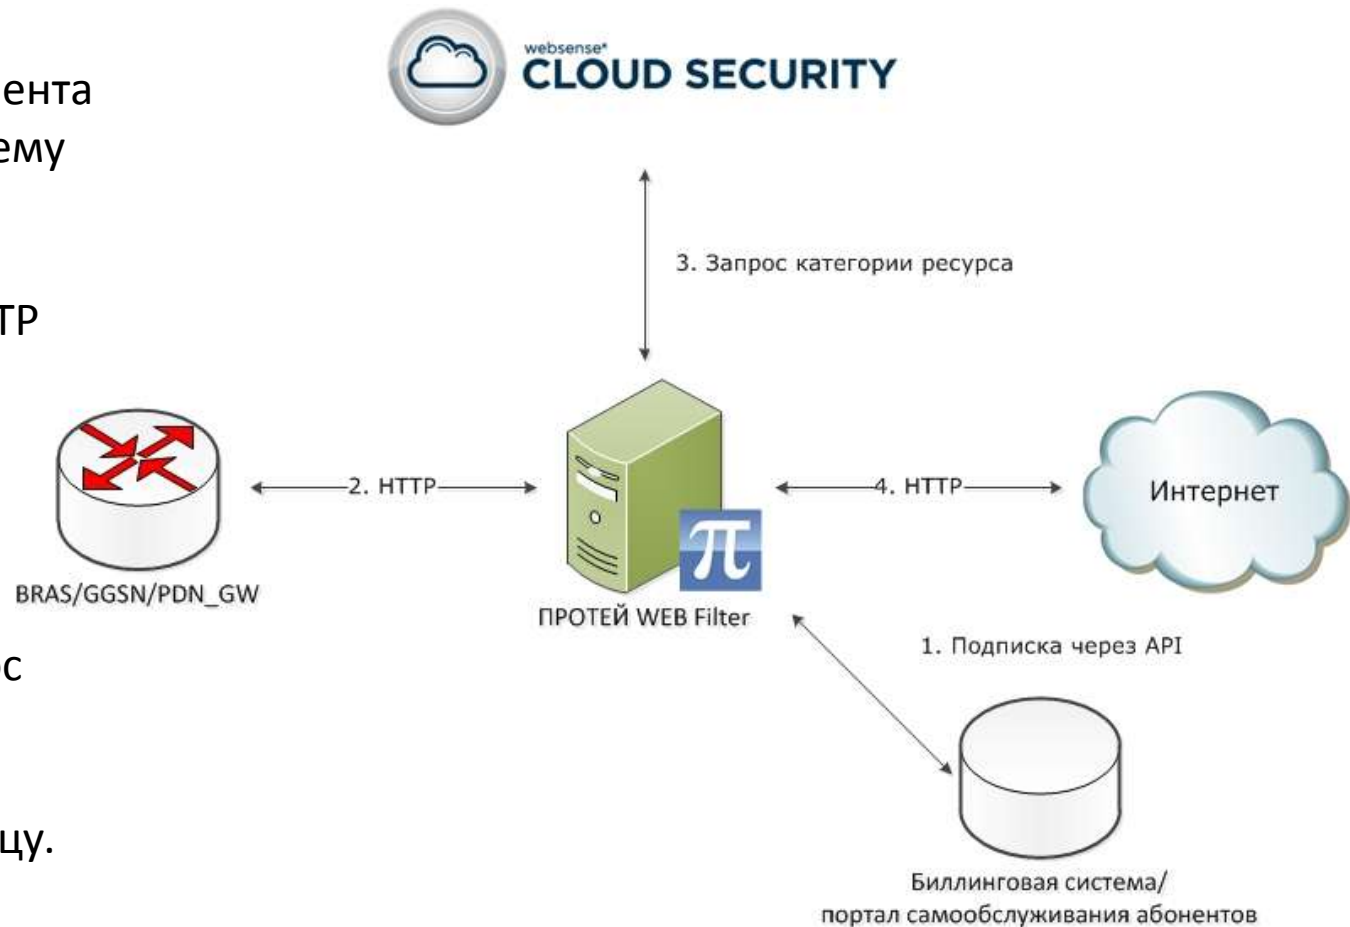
ента
ему

ТР

с

цу.

websense®
CLOUD SECURITY

3. Запрос категории ресурса

2. HTTP

4. HTTP

Интернет

BRAS/GGSN/PDN_GW

ПРОТЕЙ WEB Filter

1. Подписка через API

Биллинговая система/
портал самообслуживания абонентов